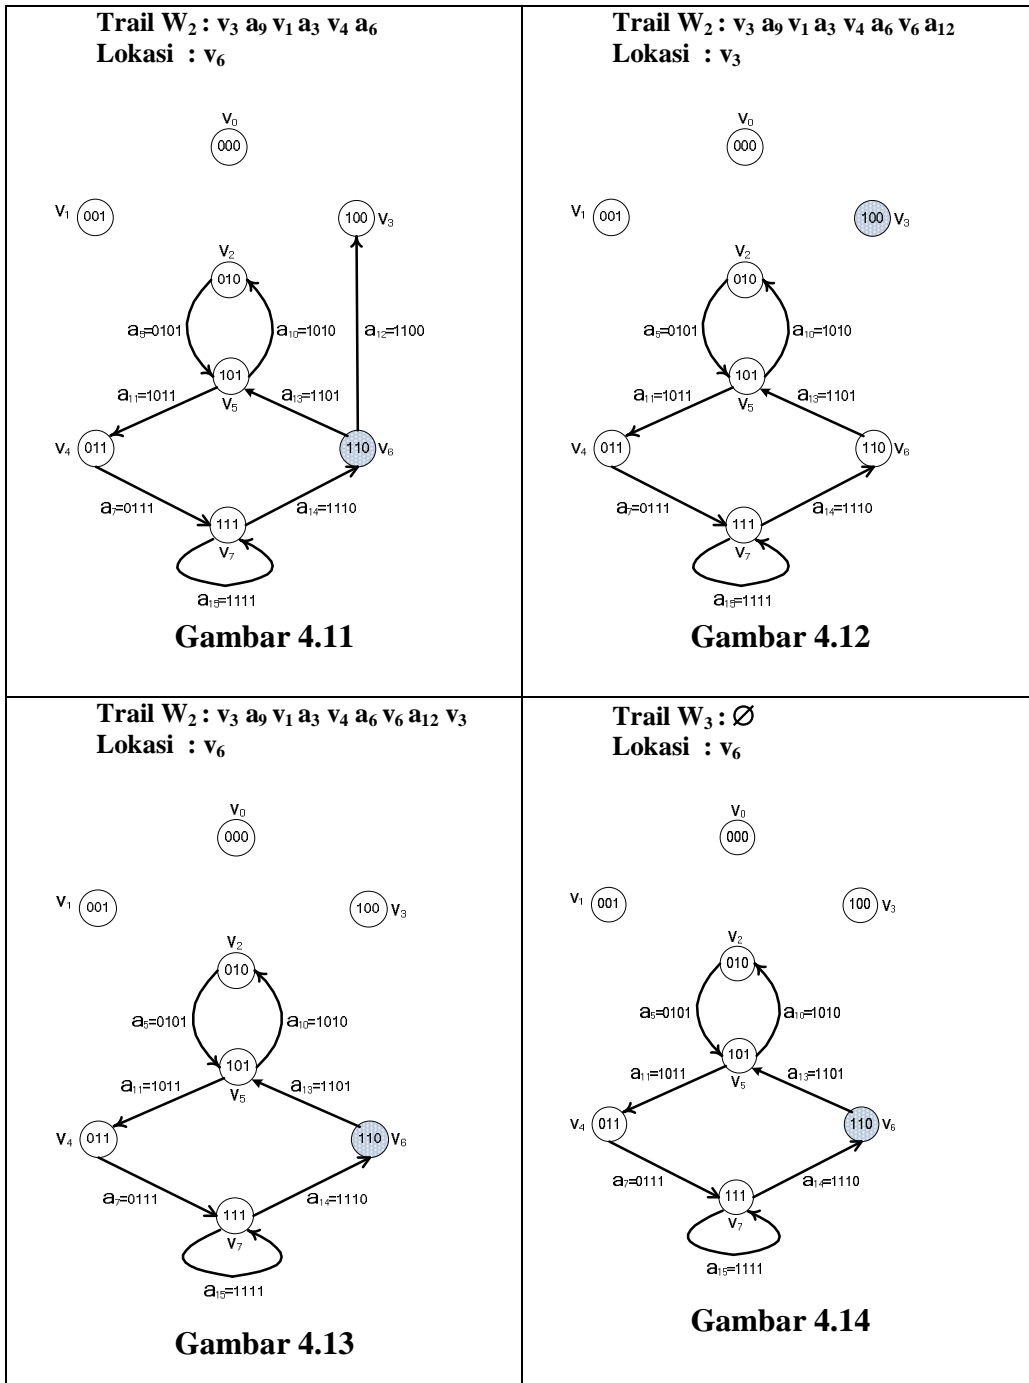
| | |
|---|---|
| **Trail $W_2$ : $v_3$ $a_9$ $v_1$ $a_3$ $v_4$ $a_6$**<br>**Lokasi : $v_6$**<br><br>$v_0$ 000<br>$v_1$ 001<br>100 $v_3$<br>$v_2$ 010<br>$a_5$=0101<br>$a_{10}$=1010<br>$a_{12}$=1100<br>101 $v_5$<br>$a_{11}$=1011<br>$a_{13}$=1101<br>$v_4$ 011<br>110 $v_6$<br>$a_7$=0111<br>$a_{14}$=1110<br>111 $v_7$<br>$a_{15}$=1111<br><br>**Gambar 4.11** | **Trail $W_2$ : $v_3$ $a_9$ $v_1$ $a_3$ $v_4$ $a_6$ $v_6$ $a_{12}$**<br>**Lokasi : $v_3$**<br><br>$v_0$ 000<br>$v_1$ 001<br>100 $v_3$<br>$v_2$ 010<br>$a_5$=0101<br>$a_{10}$=1010<br>101 $v_5$<br>$a_{11}$=1011<br>$a_{13}$=1101<br>$v_4$ 011<br>110 $v_6$<br>$a_7$=0111<br>$a_{14}$=1110<br>111 $v_7$<br>$a_{15}$=1111<br><br>**Gambar 4.12** |
| **Trail $W_2$ : $v_3$ $a_9$ $v_1$ $a_3$ $v_4$ $a_6$ $v_6$ $a_{12}$ $v_3$**<br>**Lokasi : $v_6$**<br><br>$v_0$ 000<br>$v_1$ 001<br>100 $v_3$<br>$v_2$ 010<br>$a_5$=0101<br>$a_{10}$=1010<br>101 $v_5$<br>$a_{11}$=1011<br>$a_{13}$=1101<br>$v_4$ 011<br>110 $v_6$<br>$a_7$=0111<br>$a_{14}$=1110<br>111 $v_7$<br>$a_{15}$=1111<br><br>**Gambar 4.13** | **Trail $W_3$ : $\varnothing$**<br>**Lokasi : $v_6$**<br><br>$v_0$ 000<br>$v_1$ 001<br>100 $v_3$<br>$v_2$ 010<br>$a_5$=0101<br>$a_{10}$=1010<br>101 $v_5$<br>$a_{11}$=1011<br>$a_{13}$=1101<br>$v_4$ 011<br>110 $v_6$<br>$a_7$=0111<br>$a_{14}$=1110<br>111 $v_7$<br>$a_{15}$=1111<br><br>**Gambar 4.14** |